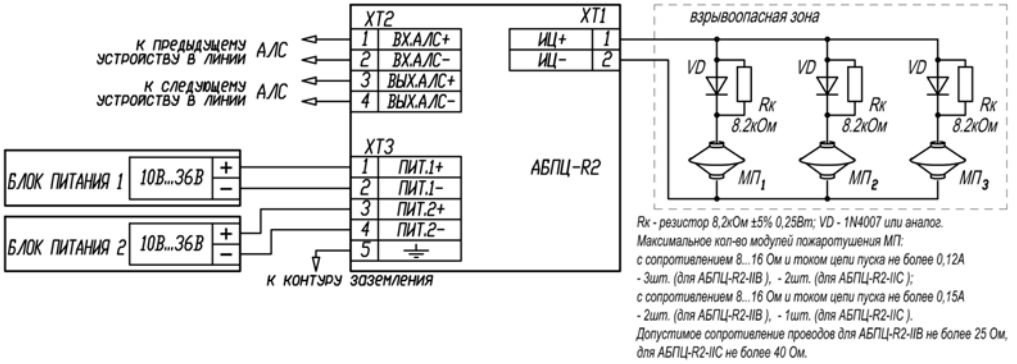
к предыдущему устройству в линии АЛС

к следующему устройству в линии АЛС

XT2

1 ВХ.АЛС+
2 ВХ.АЛС−
3 ВЫХ.АЛС+
4 ВЫХ.АЛС−

XT1

ИЦ+ 1
ИЦ− 2

взрывоопасная зона

VD
Rк
8.2кОм
МП$_1$

VD
Rк
8.2кОм
МП$_2$

VD
Rк
8.2кОм
МП$_3$

XT3

1 ПИТ.1+
2 ПИТ.1−
3 ПИТ.2+
4 ПИТ.2−
5

АБПЦ-R2

БЛОК ПИТАНИЯ 1 10В...36В + −

БЛОК ПИТАНИЯ 2 10В...36В + −

к контуру заземления

Rк - резистор 8,2кОм ±5% 0,25Вт; VD - 1N4007 или аналог.
Максимальное кол-во модулей пожаротушения МП:
с сопротивлением 8...16 Ом и током цепи пуска не более 0,12А
- 3шт. (для АБПЦ-R2-IIB ), - 2шт. (для АБПЦ-R2-IIC );
с сопротивлением 8...16 Ом и током цепи пуска не более 0,15А
- 2шт. (для АБПЦ-R2-IIB ), - 1шт. (для АБПЦ-R2-IIC ).
Допустимое сопротивление проводов для АБПЦ-R2-IIB не более 25 Ом,
для АБПЦ-R2-IIC не более 40 Ом.